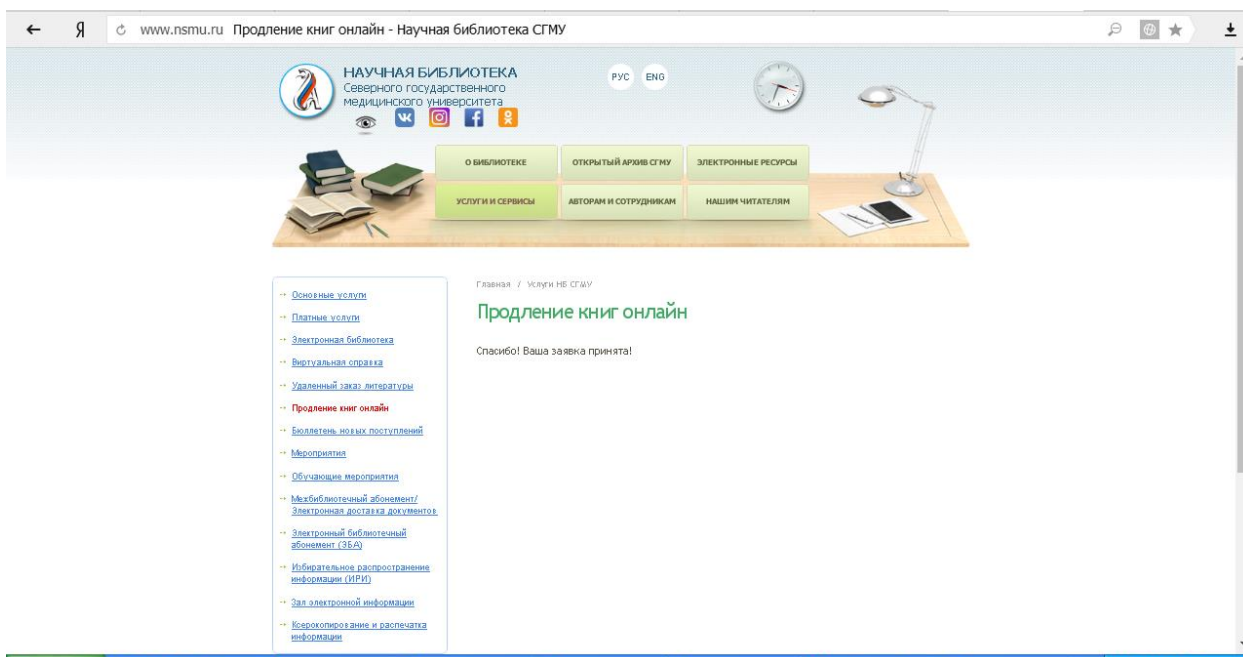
Я www.nsmu.ru Продление книг онлайн - Научная библиотека СГМУ

НАУЧНАЯ БИБЛИОТЕКА
Северного государственного медицинского университета

РУС ENG

О БИБЛИОТЕКЕ
ОТКРЫТЫЙ АРХИВ СГМУ
ЭЛЕКТРОННЫЕ РЕСУРСЫ
УСЛУГИ И СЕРВИСЫ
АВТОРАМ И СОТРУДНИКАМ
НАШИМ ЧИТАТЕЛЯМ

Основные услуги
Платные услуги
Электронная библиотека
Виртуальная справка
Удаленный заказ литературы
Продление книг онлайн
Бюллетень новых поступлений
Мероприятия
Обучающие мероприятия
Межбиблиотечный абонемент/ Электронная доставка документов
Электронный библиотечный абонемент (ЭБА)
Избирательное распространение информации (ИРИ)
Зал электронной информации
Ксерокопирование и распечатка информации

Главная / Услуги НБ СГМУ

Продление книг онлайн

Спасибо! Ваша заявка принята!